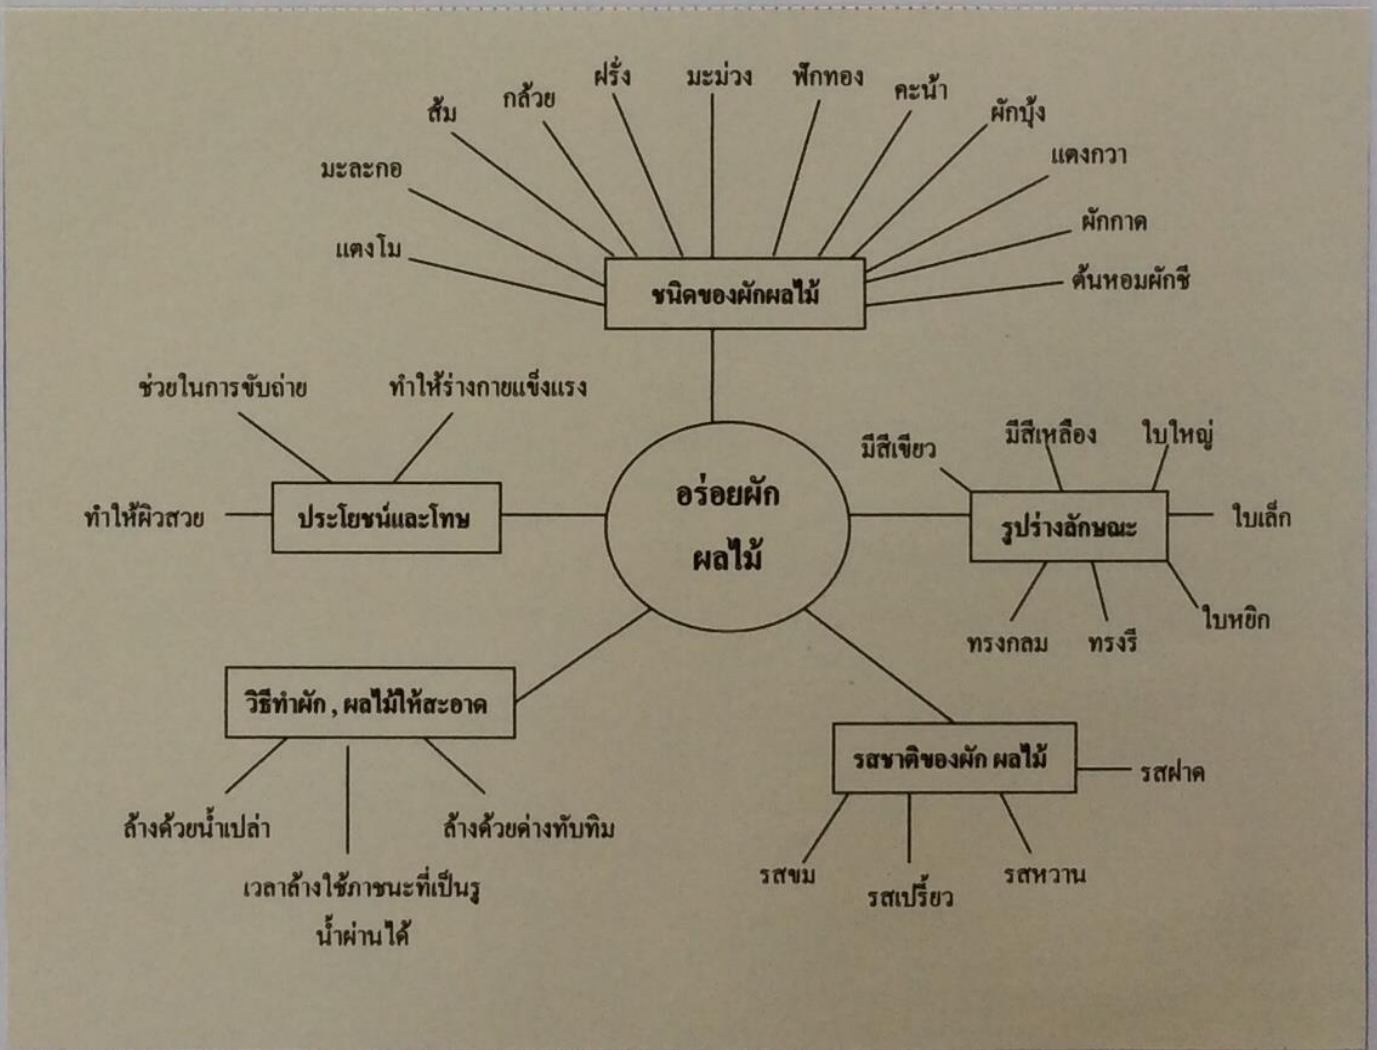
ส้ม
กล้วย
ฝรั่ง
มะม่วง
ฟักทอง
คะน้า
ผักบุ้ง
แตงกวา
มะละกอ
ผักกาด
แตงโม
ต้นหอมผักชี
ชนิดของผักผลไม้

ช่วยในการขับถ่าย
ทำให้ร่างกายแข็งแรง
ทำให้ผิวสวย
ประโยชน์และโทษ

อร่อยผัก ผลไม้

มีสีเขียว
มีสีเหลือง
ใบใหญ่
รูปร่างลักษณะ
ใบเล็ก
ทรงกลม
ทรงรี
ใบหยิก

วิธีทำผัก , ผลไม้ให้สะอาด
ล้างด้วยน้ำเปล่า
เวลาล้างใช้ภาชนะที่เป็นรูน้ำผ่านได้
ล้างด้วยด่างทับทิม

รสชาติของผัก ผลไม้
รสฝาด
รสขม
รสเปรี้ยว
รสหวาน